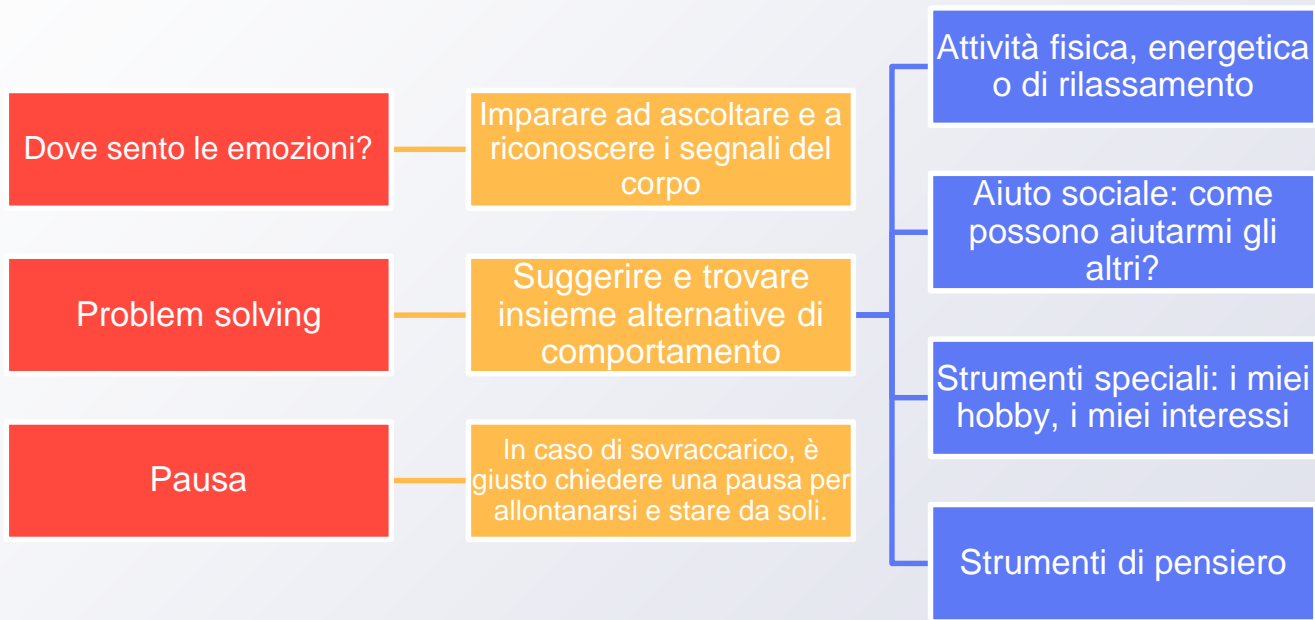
Dove sento le emozioni?

Imparare ad ascoltare e a riconoscere i segnali del corpo

Problem solving

Suggerire e trovare insieme alternative di comportamento

Pausa

In caso di sovraccarico, è giusto chiedere una pausa per allontanarsi e stare da soli.

Attività fisica, energetica o di rilassamento

Aiuto sociale: come possono aiutarmi gli altri?

Strumenti speciali: i miei hobby, i miei interessi

Strumenti di pensiero